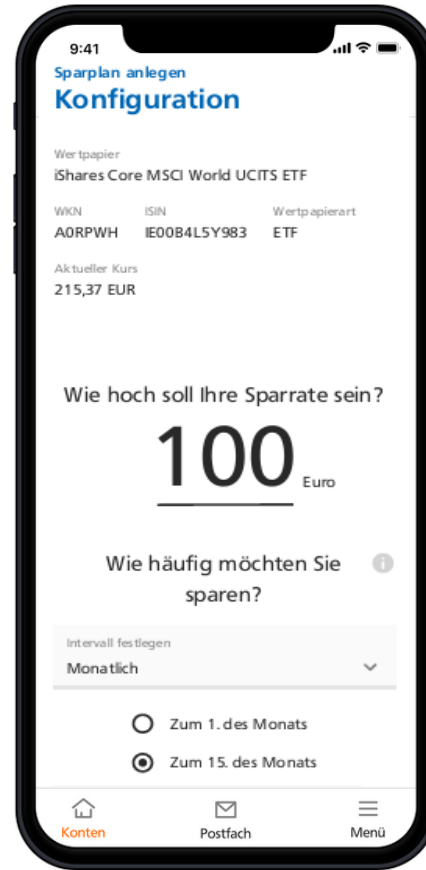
9:41

Sparplan anlegen
Konfiguration

Wertpapier
iShares Core MSCI World UCITS ETF

| WKN | ISIN | Wertpapierart |
|---|---|---|
| A0RPWH | IE00B4L5Y983 | ETF |

Aktueller Kurs
215,37 EUR

Wie hoch soll Ihre Sparrate sein?

100 Euro

Wie häufig möchten Sie sparen?

Intervall festlegen
Monatlich

Zum 1. des Monats

Zum 15. des Monats

Konten
Postfach
Menü